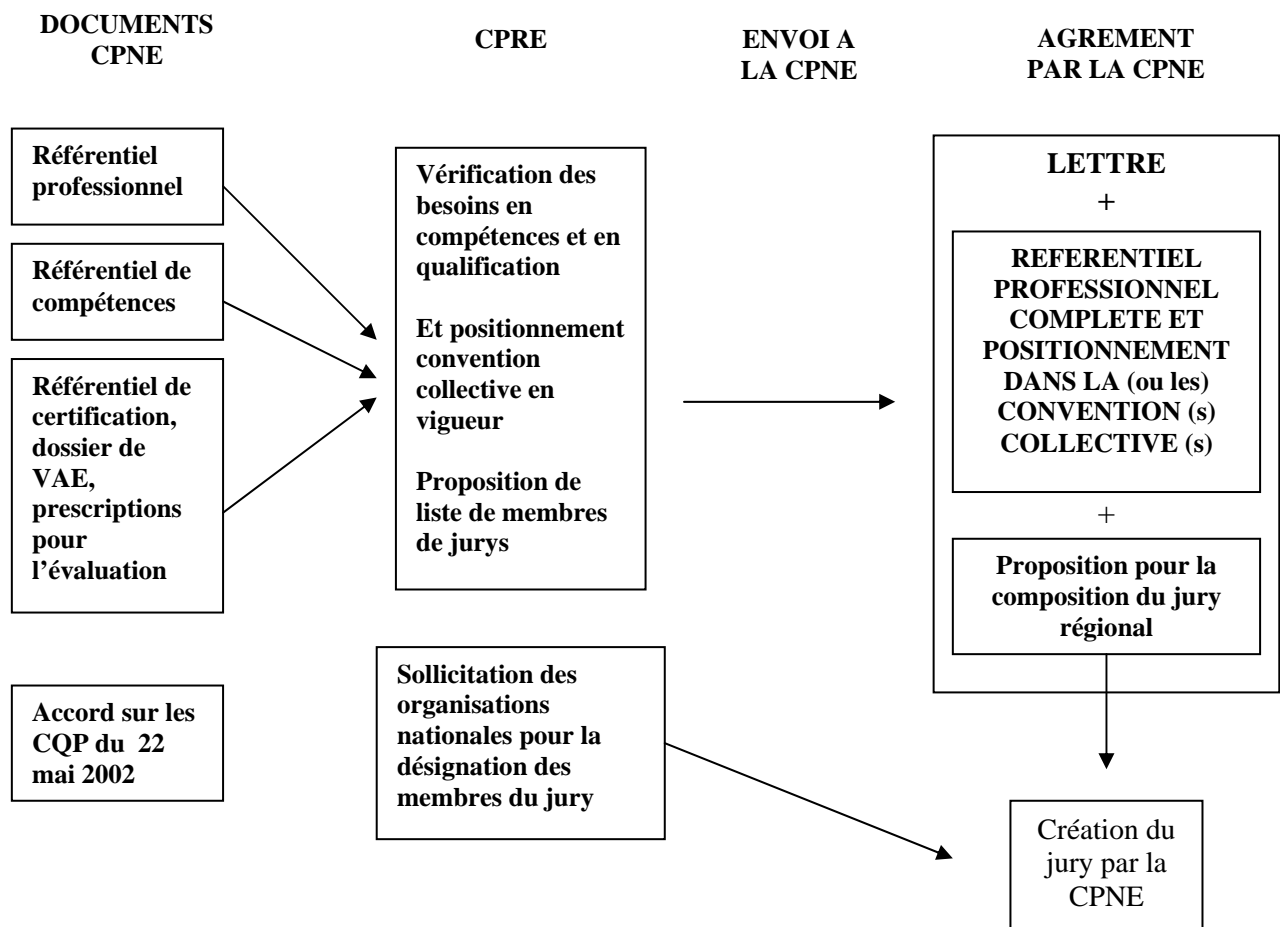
DOCUMENTS CPNE

CPRE

ENVOI A LA CPNE

AGREMENT PAR LA CPNE

Référentiel professionnel

Référentiel de compétences

Référentiel de certification, dossier de VAE, prescriptions pour l'évaluation

Vérification des besoins en compétences et en qualification

Et positionnement convention collective en vigueur

Proposition de liste de membres de jurys

LETTRE
+

REFERENTIEL PROFESSIONNEL COMPLETE ET POSITIONNEMENT DANS LA (ou les) CONVENTION (s) COLLECTIVE (s)

+

Proposition pour la composition du jury régional

Accord sur les CQP du 22 mai 2002

Sollicitation des organisations nationales pour la désignation des membres du jury

Création du jury par la CPNE